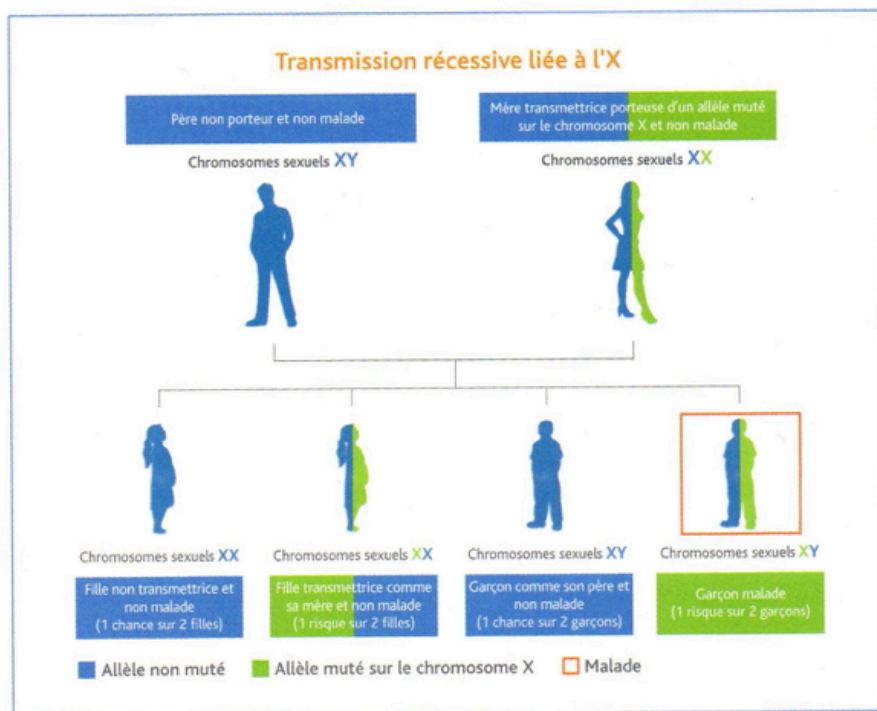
Transmission récessive liée à l'X

Père non porteur et non malade

Chromosomes sexuels XY

Mère transmettrice porteuse d'un allèle muté sur le chromosome X et non malade

Chromosomes sexuels XX

Chromosomes sexuels XX

Fille non transmettrice et non malade (1 chance sur 2 filles)

Chromosomes sexuels XX

Fille transmettrice comme sa mère et non malade (1 risque sur 2 filles)

Chromosomes sexuels XY

Garçon comme son père et non malade (1 chance sur 2 garçons)

Chromosomes sexuels XY

Garçon malade (1 risque sur 2 garçons)

Allèle non muté   Allèle muté sur le chromosome X   Malade